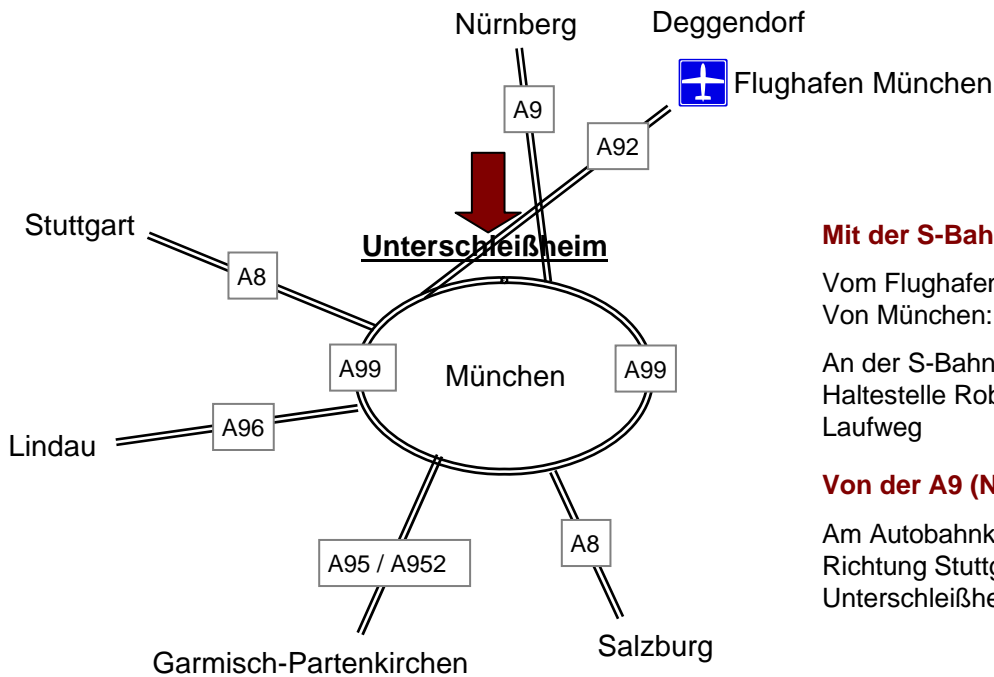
Nürnberg
Deggendorf
Flughafen München
A9
A92
Stuttgart
Unterschleißheim
A8
A99
München
A99
Lindau
A96
A95 / A952
A8
Salzburg
Garmisch-Partenkirchen

**Mit der S-Bah**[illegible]

Vom Flughafen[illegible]
Von München: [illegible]

An der S-Bahn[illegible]
Haltestelle Rob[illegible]
Laufweg

**Von der A9 (N**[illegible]

Am Autobahnk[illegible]
Richtung Stuttg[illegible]
Unterschleißhe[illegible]